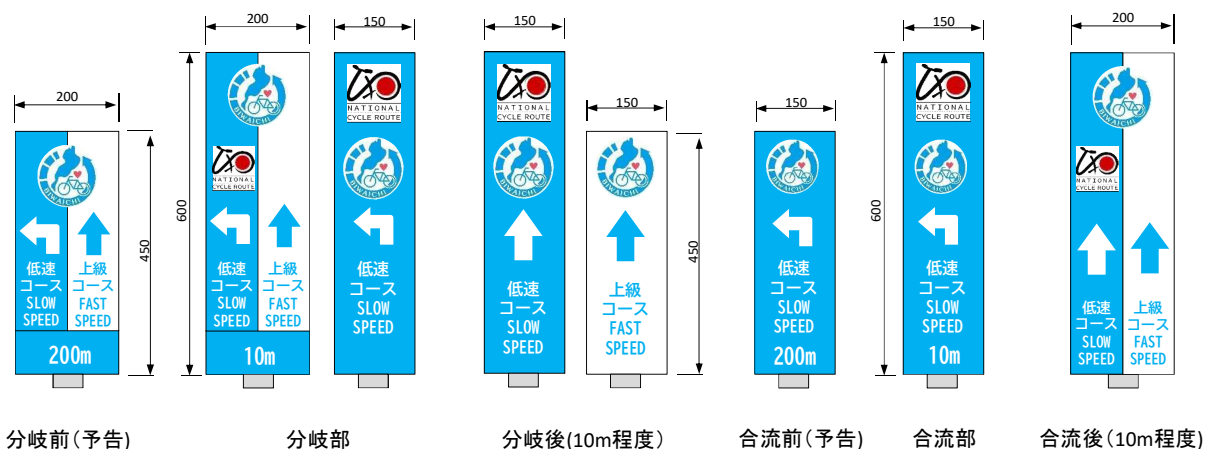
200
450
BIWAICHI
低速 コース SLOW SPEED
上級 コース FAST SPEED
200m
分岐前（予告）

200
600
BIWAICHI
NATIONAL CYCLE ROUTE
低速 コース SLOW SPEED
上級 コース FAST SPEED
10m

150
NATIONAL CYCLE ROUTE
BIWAICHI
低速 コース SLOW SPEED
分岐部

150
NATIONAL CYCLE ROUTE
BIWAICHI
低速 コース SLOW SPEED

150
450
BIWAICHI
上級 コース FAST SPEED
分岐後(10m程度)

150
BIWAICHI
低速 コース SLOW SPEED
200m
合流前（予告）

150
600
NATIONAL CYCLE ROUTE
BIWAICHI
低速 コース SLOW SPEED
10m
合流部

200
BIWAICHI
NATIONAL CYCLE ROUTE
低速 コース SLOW SPEED
上級 コース FAST SPEED
合流後（10m程度）